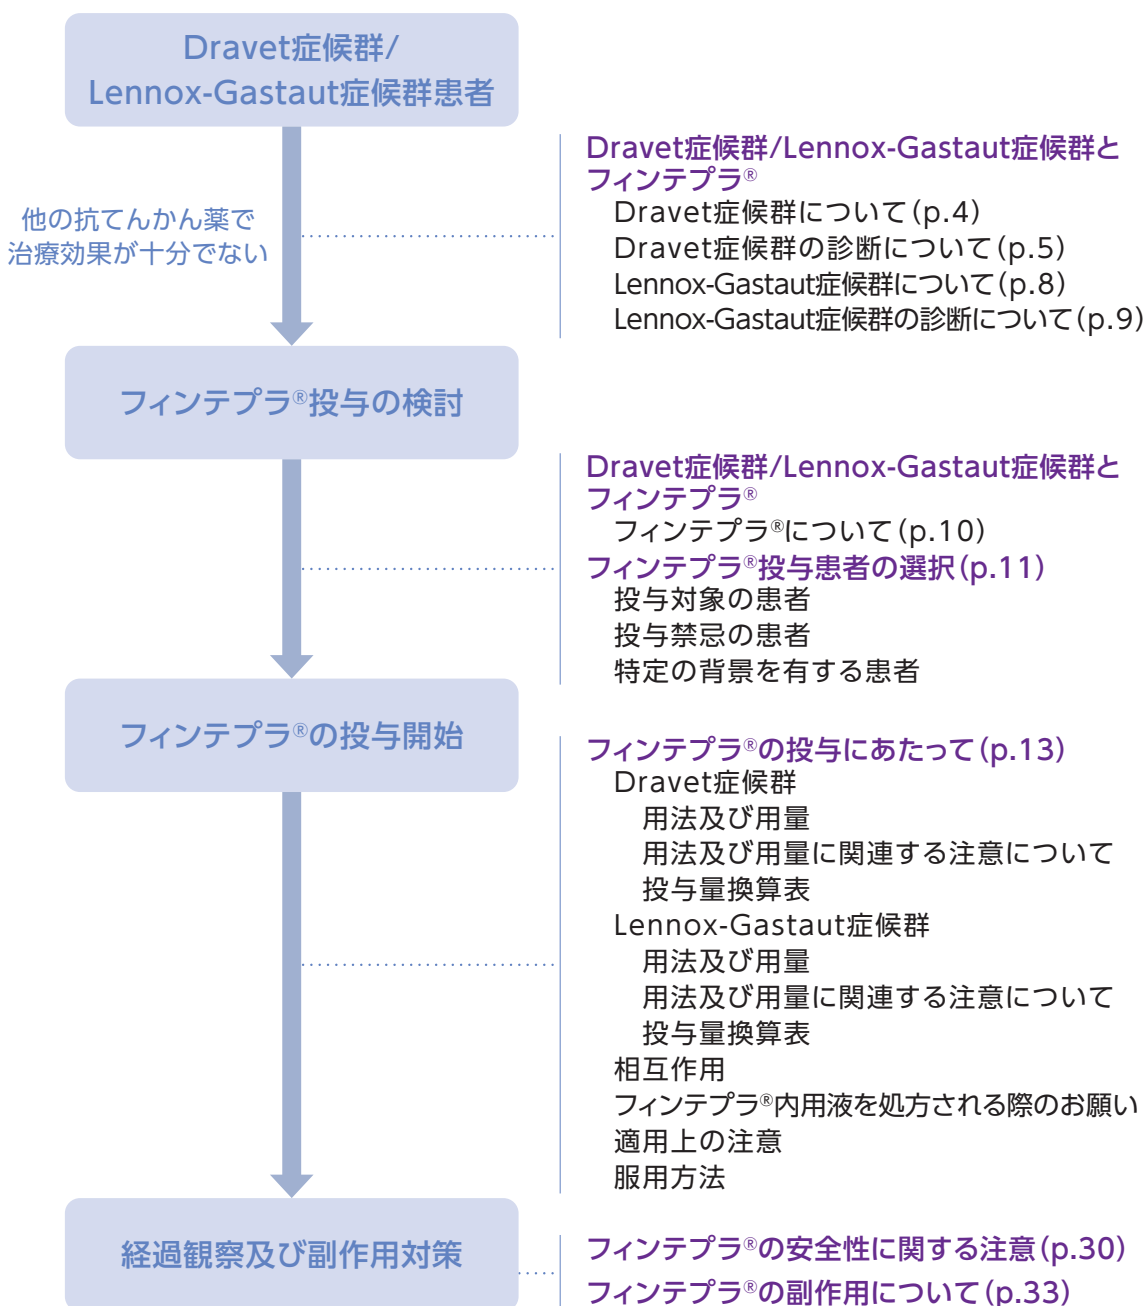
Dravet症候群/
Lennox-Gastaut症候群患者

他の抗てんかん薬で
治療効果が十分でない

Dravet症候群/Lennox-Gastaut症候群と
フィンテプラ®
Dravet症候群について(p.4)
Dravet症候群の診断について(p.5)
Lennox-Gastaut症候群について(p.8)
Lennox-Gastaut症候群の診断について(p.9)

フィンテプラ®投与の検討

Dravet症候群/Lennox-Gastaut症候群と
フィンテプラ®
フィンテプラ®について(p.10)
フィンテプラ®投与患者の選択(p.11)
投与対象の患者
投与禁忌の患者
特定の背景を有する患者

フィンテプラ®の投与開始

フィンテプラ®の投与にあたって(p.13)
Dravet症候群
用法及び用量
用法及び用量に関連する注意について
投与量換算表
Lennox-Gastaut症候群
用法及び用量
用法及び用量に関連する注意について
投与量換算表
相互作用
フィンテプラ®内用液を処方される際のお願い
適用上の注意
服用方法

経過観察及び副作用対策

フィンテプラ®の安全性に関する注意(p.30)
フィンテプラ®の副作用について(p.33)